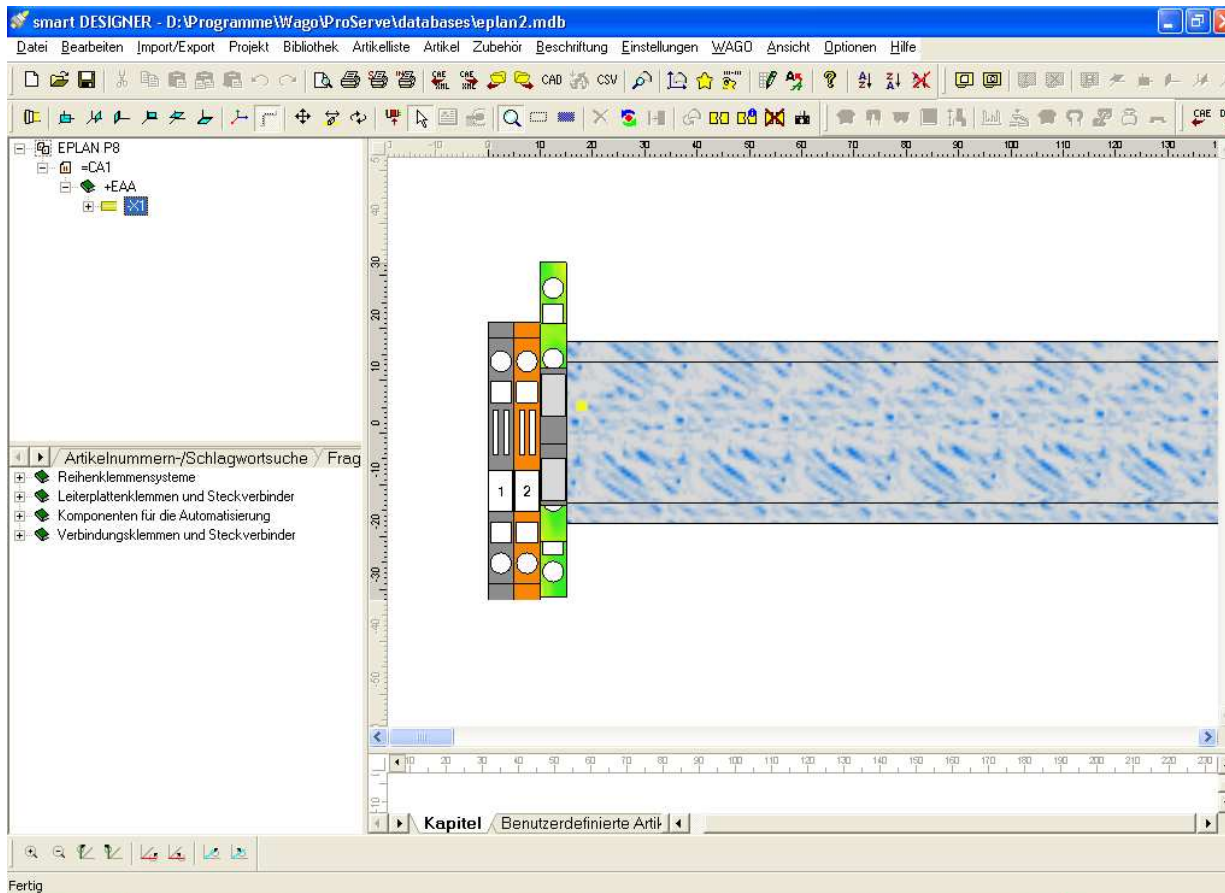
smart DESIGNER - D:\Programme\Wago\ProServe\databases\eplan2.mdb

Datei Bearbeiten Import/Export Projekt Bibliothek Artikelliste Artikel Zubehör Beschriftung Einstellungen WAGO Ansicht Optionen Hilfe

CAD CSV

EPLAN P8
=CA1
+EAA
-X1

Artikelnummern-/Schlagwortsuche Frag

Reihenklemmensysteme
Leiterplattenklemmen und Steckverbinder
Komponenten für die Automatisierung
Verbindungsklemmen und Steckverbinder

10 20 30 40 50 60 70 80 90 100 110 120 130

30 20 10 0 -10 -20 -30 -40 -50

1 2

10 20 30 40 50 60 70 80 90 100 110 120 130 140 150 160 170 180 190 200 210 220 230

Kapitel Benutzerdefinierte Artik

Fertig